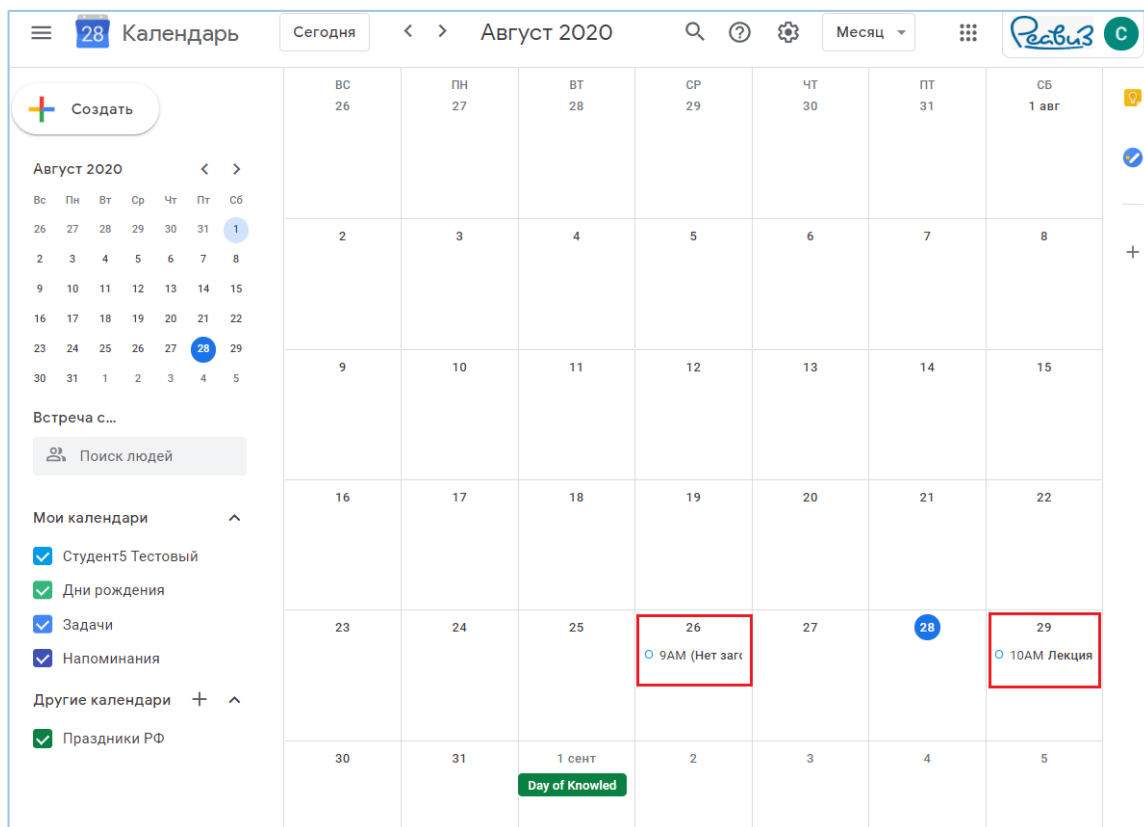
28 Календарь Сегодня < > Август 2020 Месяц Ребиз C

Создать

Август 2020 < >

| Вс | Пн | Вт | Ср | Чт | Пт | Сб |
|---|---|---|---|---|---|---|
| 26 | 27 | 28 | 29 | 30 | 31 | 1 |
| 2 | 3 | 4 | 5 | 6 | 7 | 8 |
| 9 | 10 | 11 | 12 | 13 | 14 | 15 |
| 16 | 17 | 18 | 19 | 20 | 21 | 22 |
| 23 | 24 | 25 | 26 | 27 | 28 | 29 |
| 30 | 31 | 1 | 2 | 3 | 4 | 5 |

Встреча с...

Поиск людей

Мои календари

Студент5 Тестовый

Дни рождения

Задачи

Напоминания

Другие календари +

Праздники РФ

| ВС | ПН | ВТ | СР | ЧТ | ПТ | СБ |
|---|---|---|---|---|---|---|
| 26 | 27 | 28 | 29 | 30 | 31 | 1 авг |
| 2 | 3 | 4 | 5 | 6 | 7 | 8 |
| 9 | 10 | 11 | 12 | 13 | 14 | 15 |
| 16 | 17 | 18 | 19 | 20 | 21 | 22 |
| 23 | 24 | 25 | 26 9AM (Нет заго | 27 | 28 | 29 10AM Лекция |
| 30 | 31 | 1 сент Day of Knowled | 2 | 3 | 4 | 5 |

+